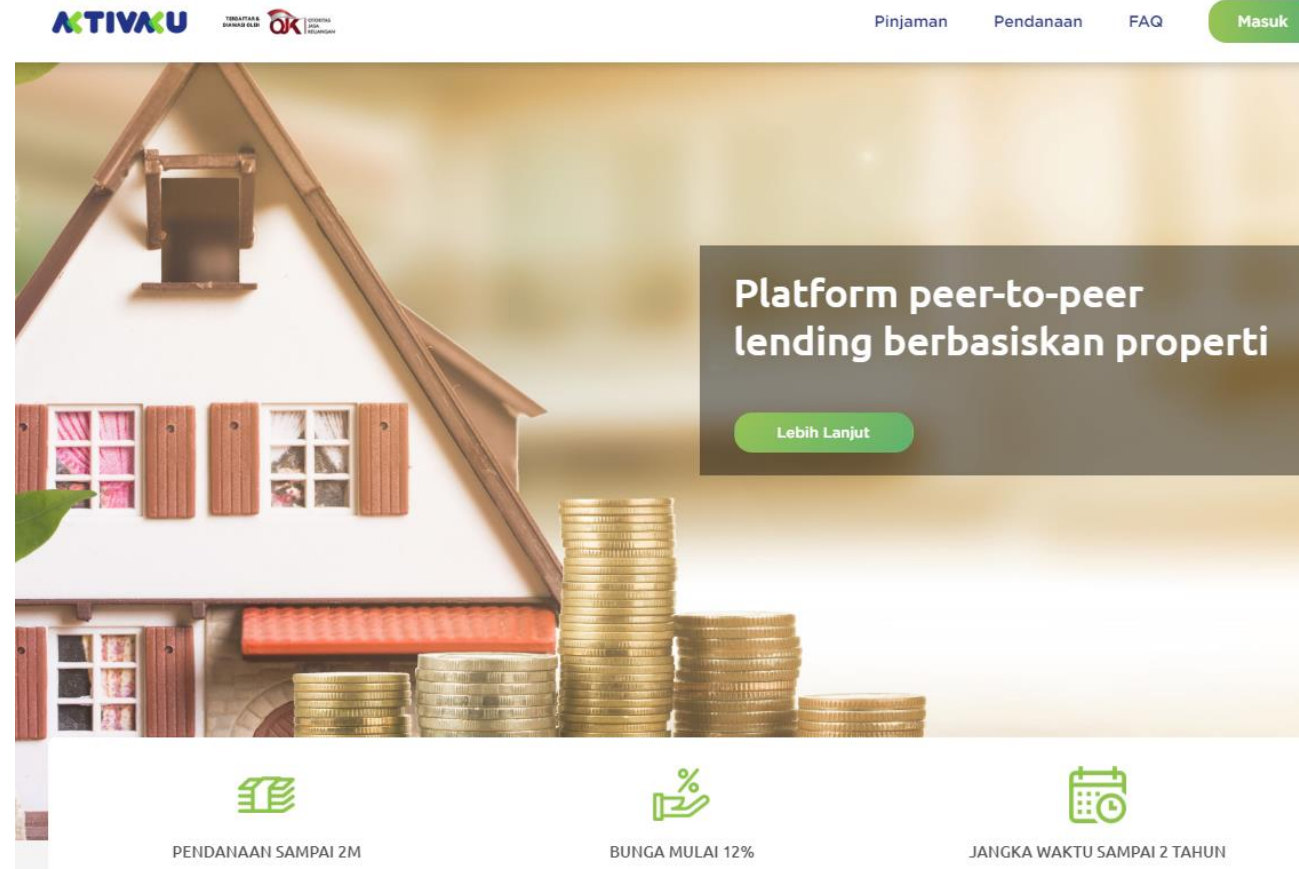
AKTIVAKU TERDAFTAR & DIAWASI OLEH OJK OTORITAS JASA KEUANGAN

Pinjaman Pendanaan FAQ Masuk

Platform peer-to-peer lending berbasiskan properti

Lebih Lanjut

PENDANAAN SAMPAI 2M

BUNGA MULAI 12%

JANGKA WAKTU SAMPAI 2 TAHUN